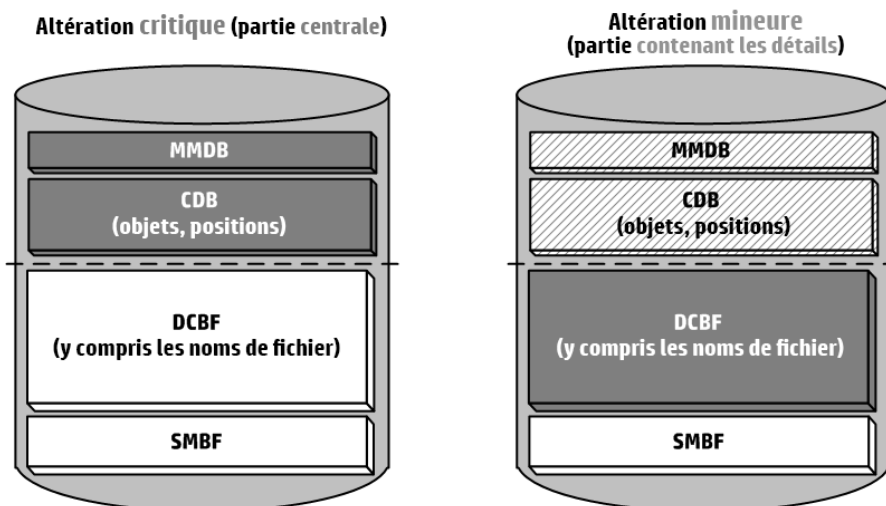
Altération critique (partie centrale)

MMDB

CDB
(objets, positions)

DCBF
(y compris les noms de fichier)

SMBF

Altération mineure
(partie contenant les détails)

MMDB

CDB
(objets, positions)

DCBF
(y compris les noms de fichier)

SMBF